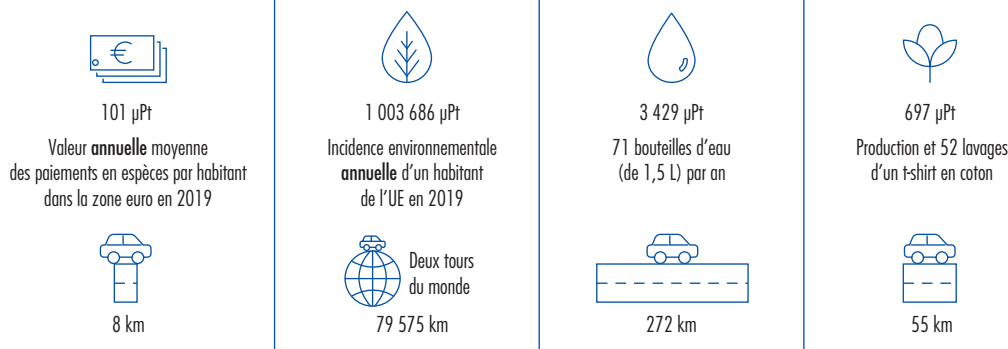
101 µPt

Valeur annuelle moyenne des paiements en espèces par habitant dans la zone euro en 2019

8 km

1 003 686 µPt

Incidence environnementale annuelle d'un habitant de l'UE en 2019

Deux tours du monde

79 575 km

3 429 µPt

71 bouteilles d'eau (de 1,5 L) par an

272 km

697 µPt

Production et 52 lavages d'un t-shirt en coton

55 km